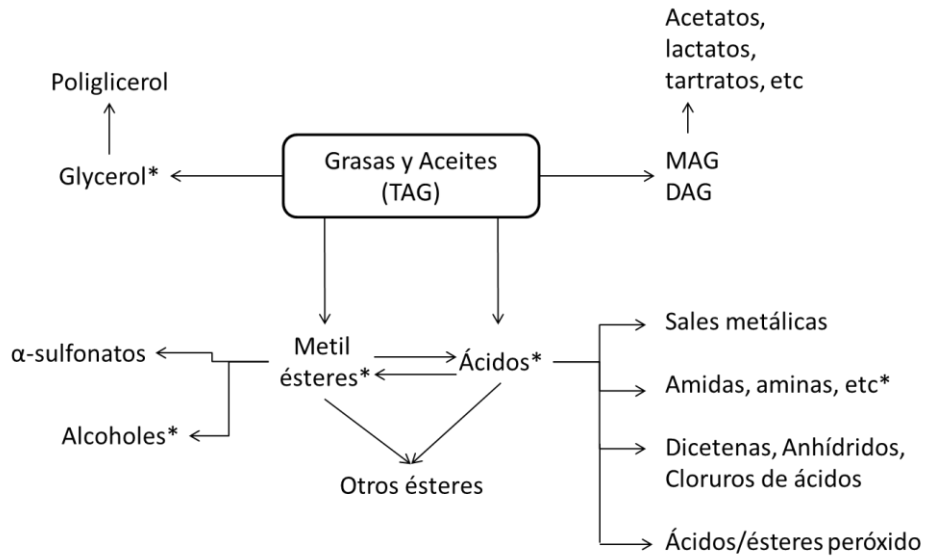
Acetatos, lactatos, tartratos, etc

Poliglicerol

Glycerol*

Grasas y Aceites (TAG)

MAG
DAG

Metil ésteres*

Ácidos*

α-sulfonatos

Alcoholes*

Otros ésteres

Sales metálicas

Amidas, aminas, etc*

Dicetenas, Anhídridos, Cloruros de ácidos

Ácidos/ésteres peróxido